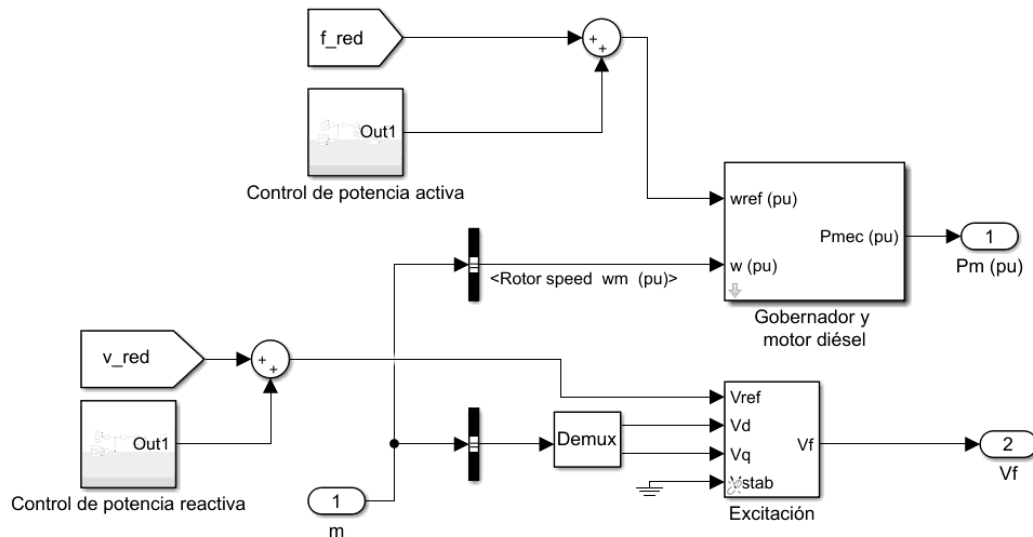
f_red

+ +

Out1

Control de potencia activa

wref (pu)

Pmec (pu)

1

Pm (pu)

<Rotor speed wm (pu)>

w (pu)

Gobernador y motor diésel

v_red

+ +

Out1

Control de potencia reactiva

Demux

Vref

Vd

Vq

Vstab

Vf

2

Vf

Excitación

1

m